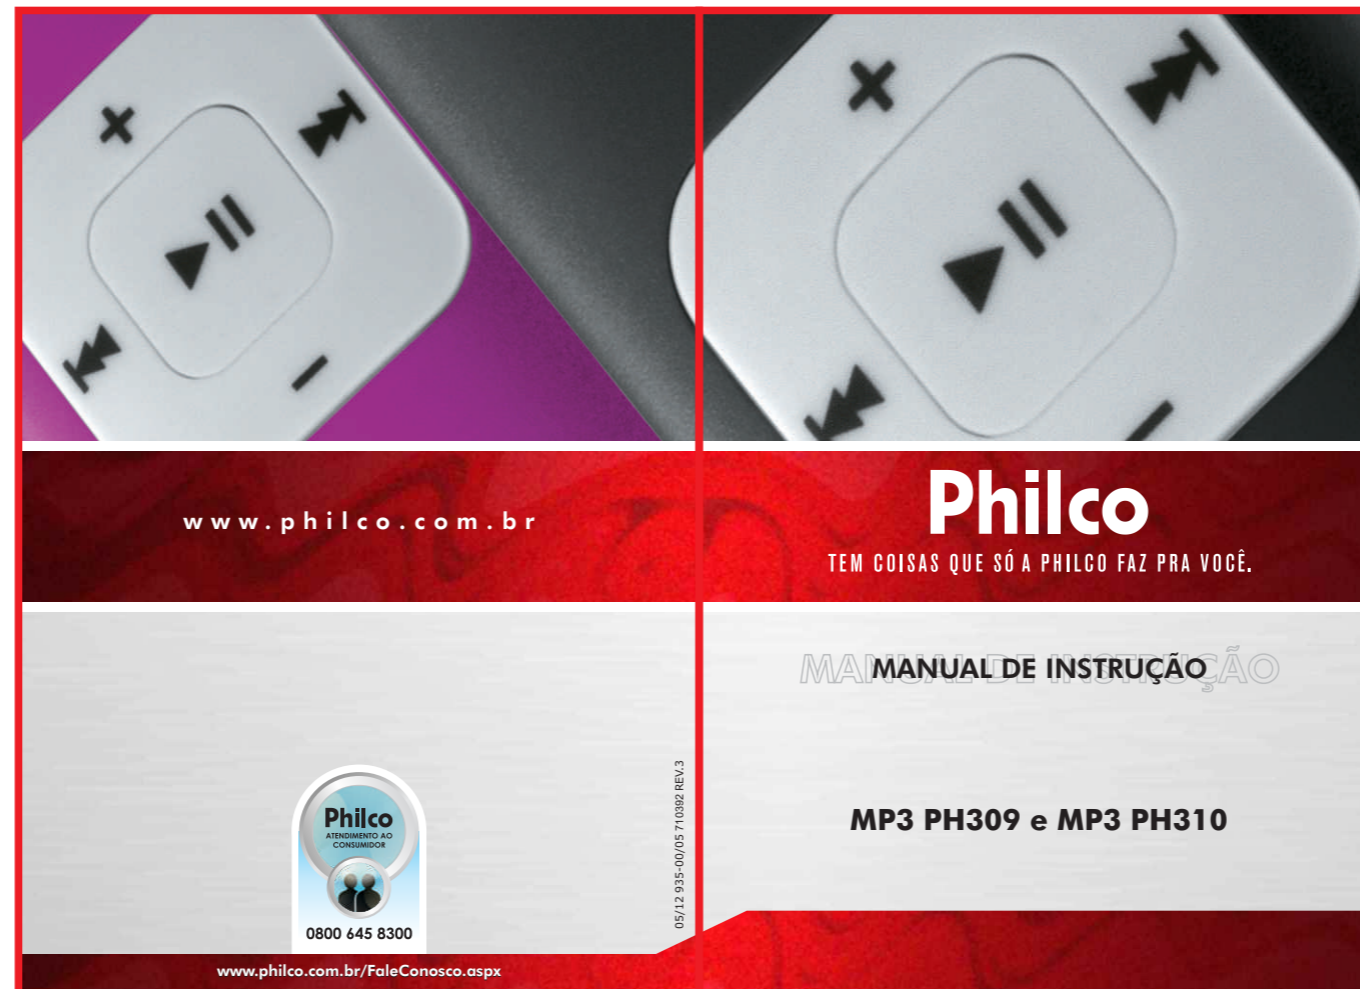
www.philco.com.br

Philco
ATENDIMENTO AO CONSUMIDOR
0800 645 8300

www.philco.com.br/FaleConosco.aspx

05/12 935-00/05 710392 REV.3

Philco
TEM COISAS QUE SÓ A PHILCO FAZ PRA VOCÊ.

MANUAL DE INSTRUÇÃO

MP3 PH309 e MP3 PH310